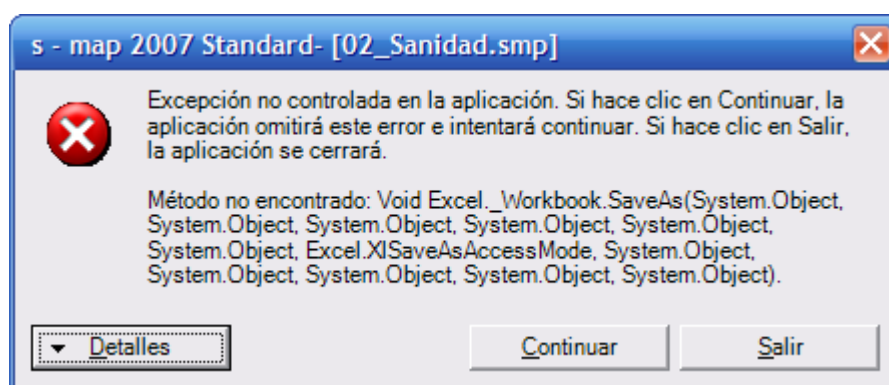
s - map 2007 Standard- [02_Sanidad.smp]

Excepción no controlada en la aplicación. Si hace clic en Continuar, la aplicación omitirá este error e intentará continuar. Si hace clic en Salir, la aplicación se cerrará.

Método no encontrado: Void Excel._Workbook.SaveAs(System.Object, System.Object, System.Object, System.Object, System.Object, System.Object, Excel.XlSaveAsAccessMode, System.Object, System.Object, System.Object, System.Object, System.Object).

Detalles

Continuar

Salir